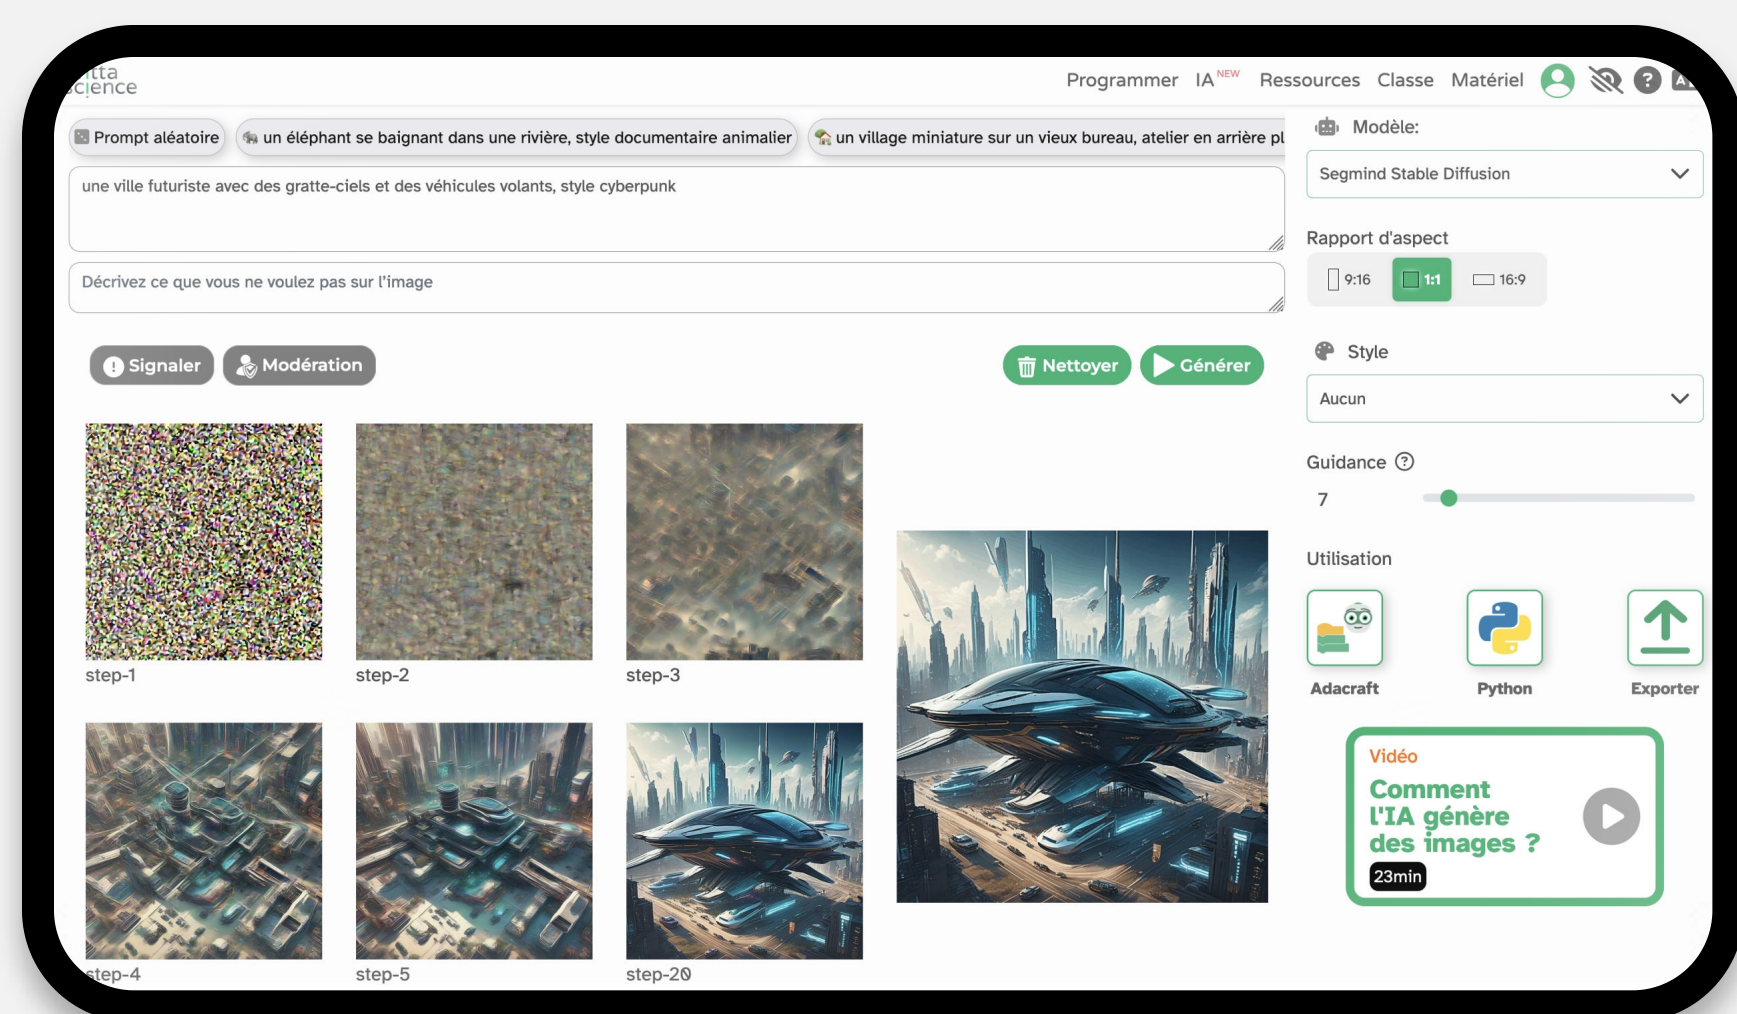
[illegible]tta
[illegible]cience

Programmer IA NEW Ressources Classe Matériel

Prompt aléatoire
un éléphant se baignant dans une rivière, style documentaire animalier
un village miniature sur un vieux bureau, atelier en arrière pl

une ville futuriste avec des gratte-ciels et des véhicules volants, style cyberpunk

Décrivez ce que vous ne voulez pas sur l'image

Signaler
Modération
Nettoyer
Générer

step-1
step-2
step-3
step-4
step-5
step-20

Modèle:
Segmind Stable Diffusion

Rapport d'aspect
9:16
1:1
16:9

Style
Aucun

Guidance
7

Utilisation
Adacraft
Python
Exporter

Vidéo
Comment l'IA génère des images ?
23min